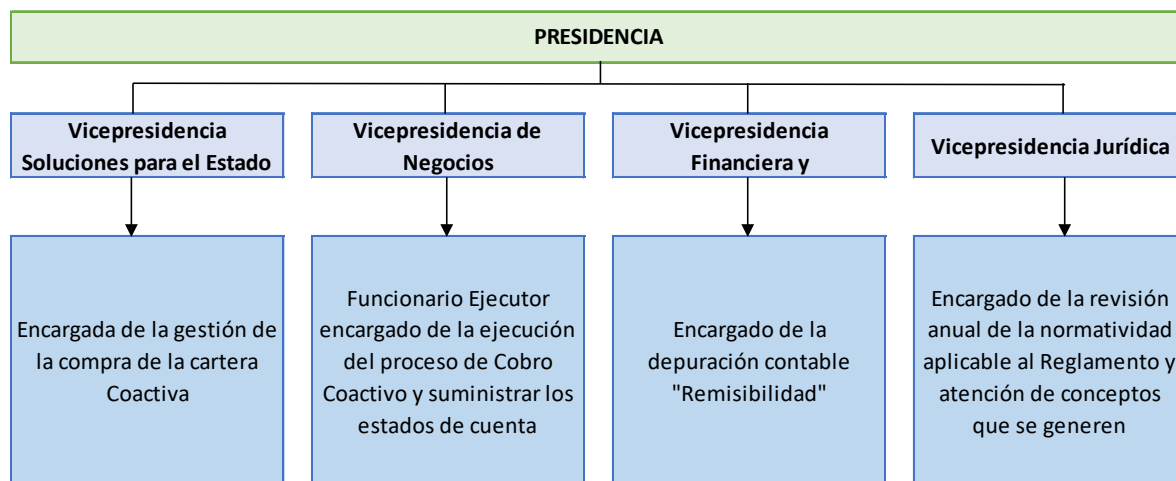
PRESIDENCIA

Vicepresidencia Soluciones para el Estado

Vicepresidencia de Negocios

Vicepresidencia Financiera y

Vicepresidencia Jurídica

Encargada de la gestión de la compra de la cartera Coactiva

Funcionario Ejecutor encargado de la ejecución del proceso de Cobro Coactivo y suministrar los estados de cuenta

Encargado de la depuración contable "Remisibilidad"

Encargado de la revisión anual de la normatividad aplicable al Reglamento y atención de conceptos que se generen